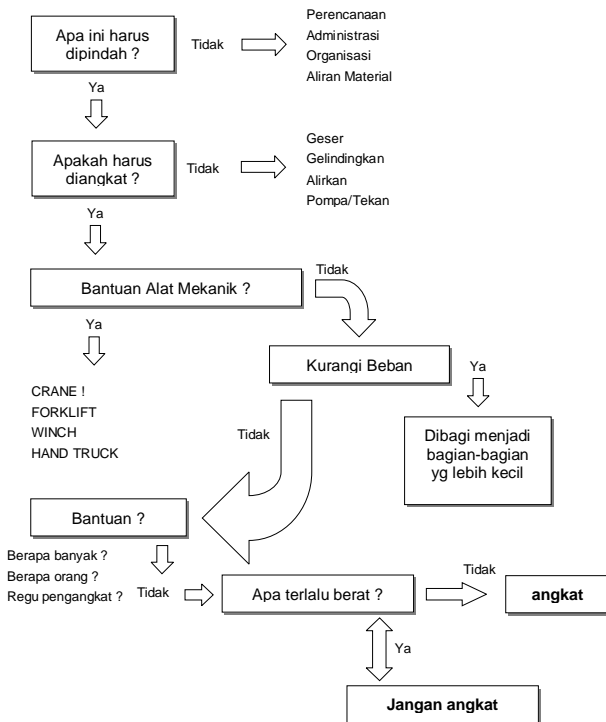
Apa ini harus dipindah ?

Tidak

Perencanaan
Administrasi
Organisasi
Aliran Material

Ya

Apakah harus diangkat ?

Tidak

Geser
Gelindingkan
Alirkan
Pompa/Tekan

Ya

Bantuan Alat Mekanik ?

Tidak

Ya

Kurangi Beban

Ya

CRANE !
FORKLIFT
WINCH
HAND TRUCK

Tidak

Dibagi menjadi bagian-bagian yg lebih kecil

Bantuan ?

Berapa banyak ?
Berapa orang ?
Regu pengangkat ?

Tidak

Apa terlalu berat ?

Tidak

angkat

Ya

Jangan angkat